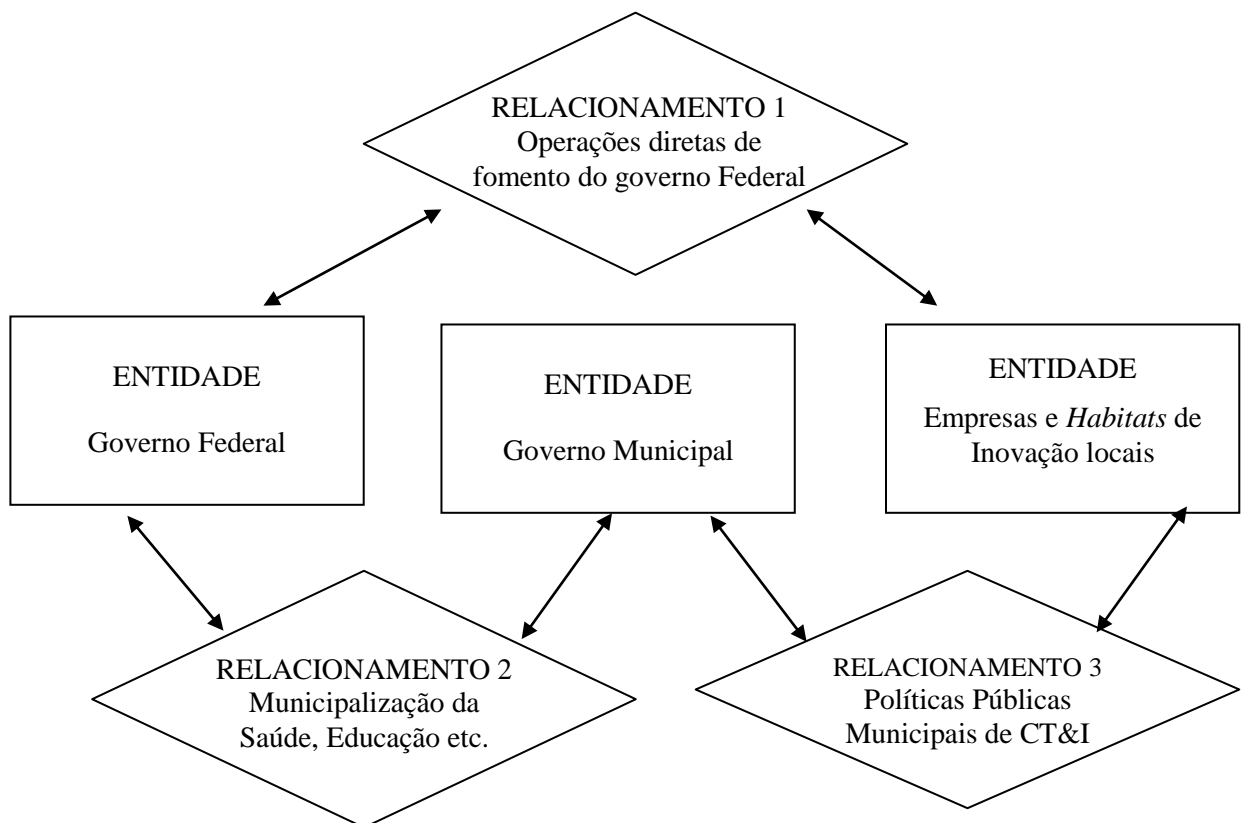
RELACIONAMENTO 1
Operações diretas de fomento do governo Federal

ENTIDADE

Governo Federal

ENTIDADE

Governo Municipal

ENTIDADE

Empresas e *Habitats* de Inovação locais

RELACIONAMENTO 2
Municipalização da Saúde, Educação etc.

RELACIONAMENTO 3
Políticas Públicas Municipais de CT&I